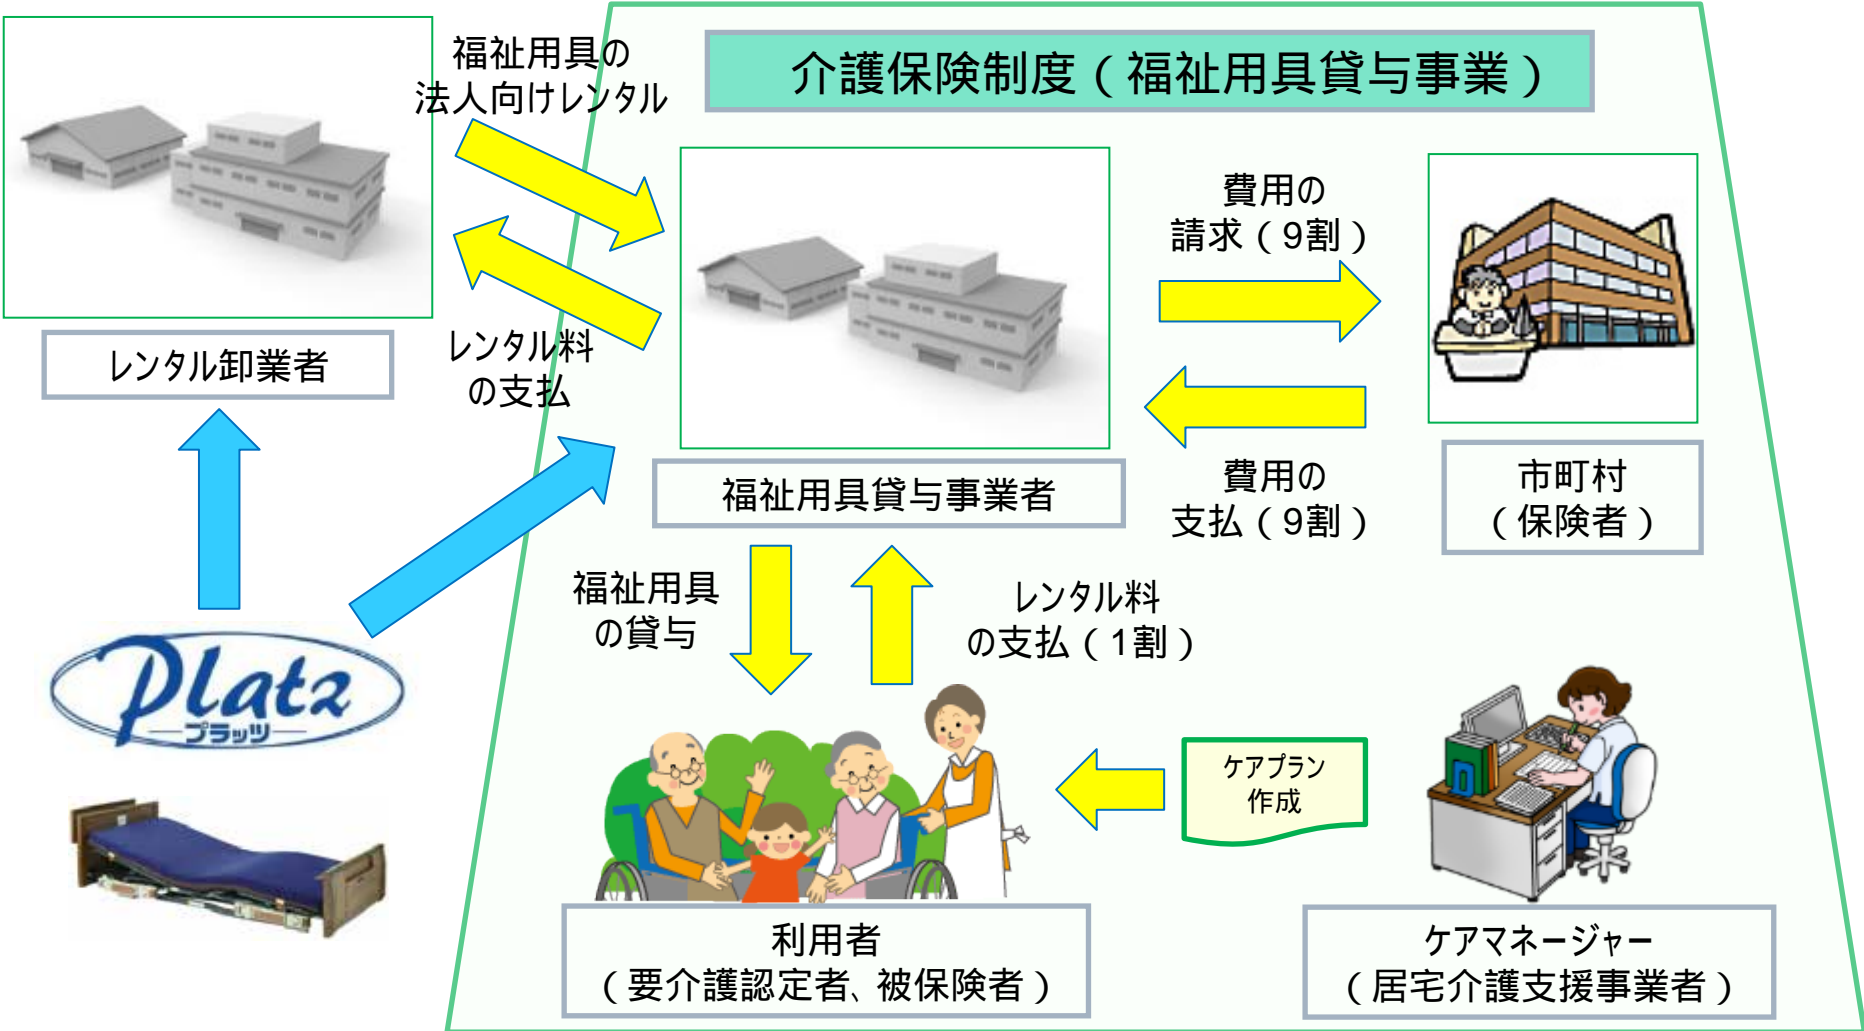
福祉用具の
法人向けレンタル

介護保険制度（福祉用具貸与事業）

レンタル卸業者

レンタル料
の支払

費用の
請求（9割）

福祉用具貸与事業者

費用の
支払（9割）

市町村
（保険者）

Platz
プラッツ

福祉用具
の貸与

レンタル料
の支払（1割）

ケアプラン
作成

利用者
（要介護認定者、被保険者）

ケアマネージャー
（居宅介護支援事業者）